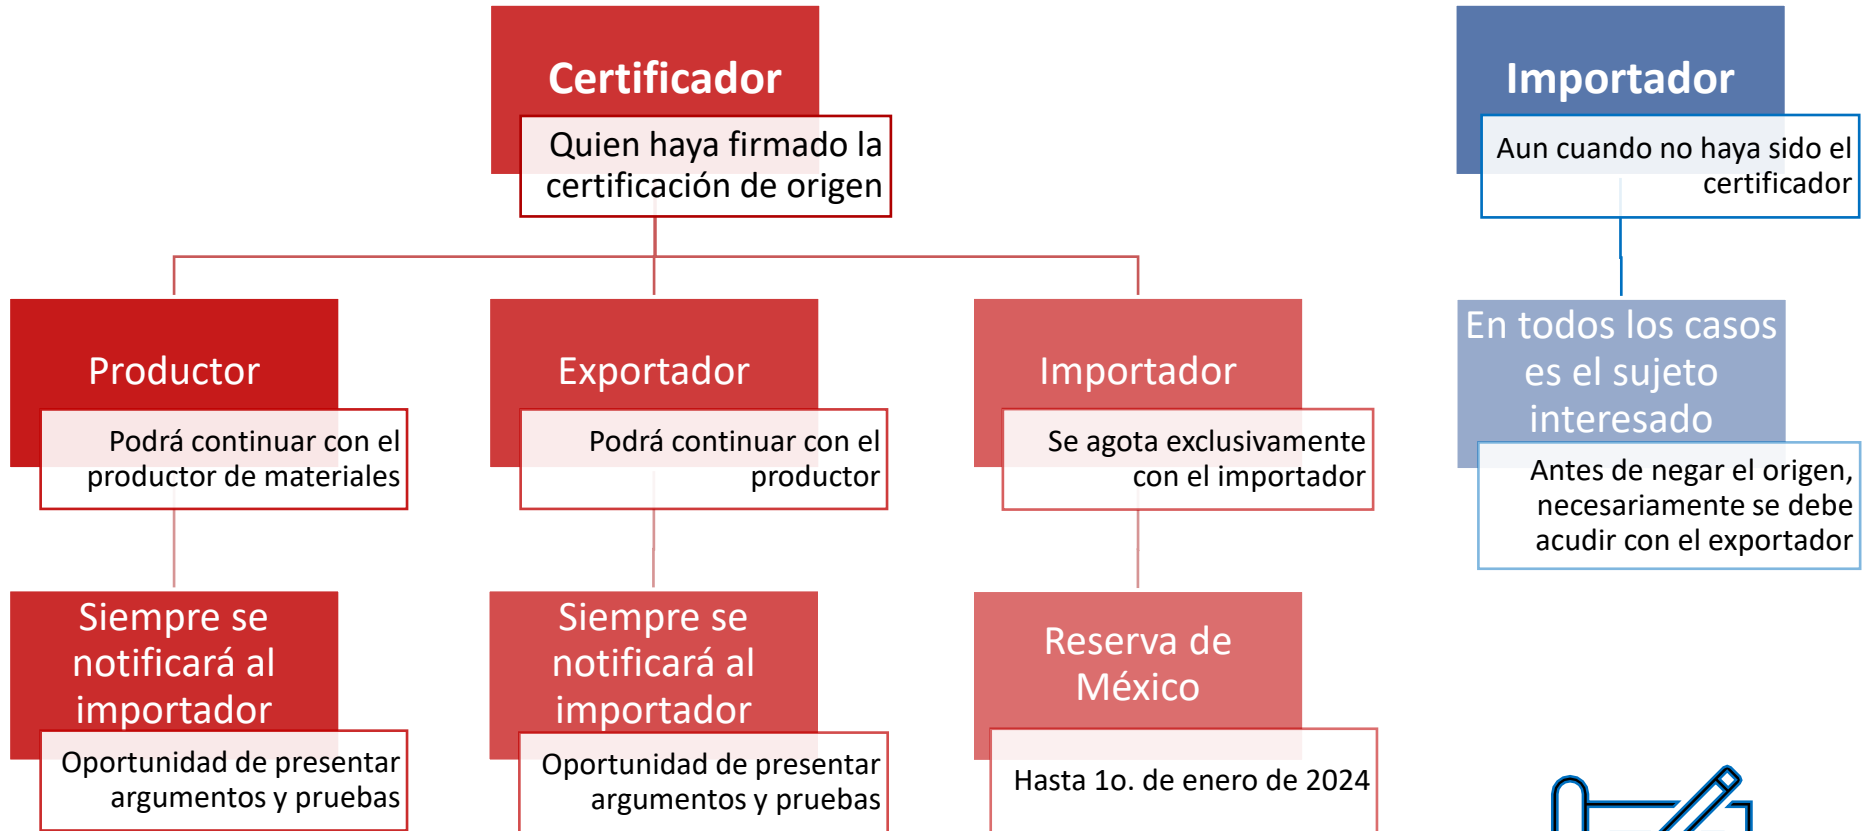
Certificador

Quien haya firmado la certificación de origen

Productor

Podrá continuar con el productor de materiales

Siempre se notificará al importador

Oportunidad de presentar argumentos y pruebas

Exportador

Podrá continuar con el productor

Siempre se notificará al importador

Oportunidad de presentar argumentos y pruebas

Importador

Se agota exclusivamente con el importador

Reserva de México

Hasta 1o. de enero de 2024

Importador

Aun cuando no haya sido el certificador

En todos los casos es el sujeto interesado

Antes de negar el origen, necesariamente se debe acudir con el exportador